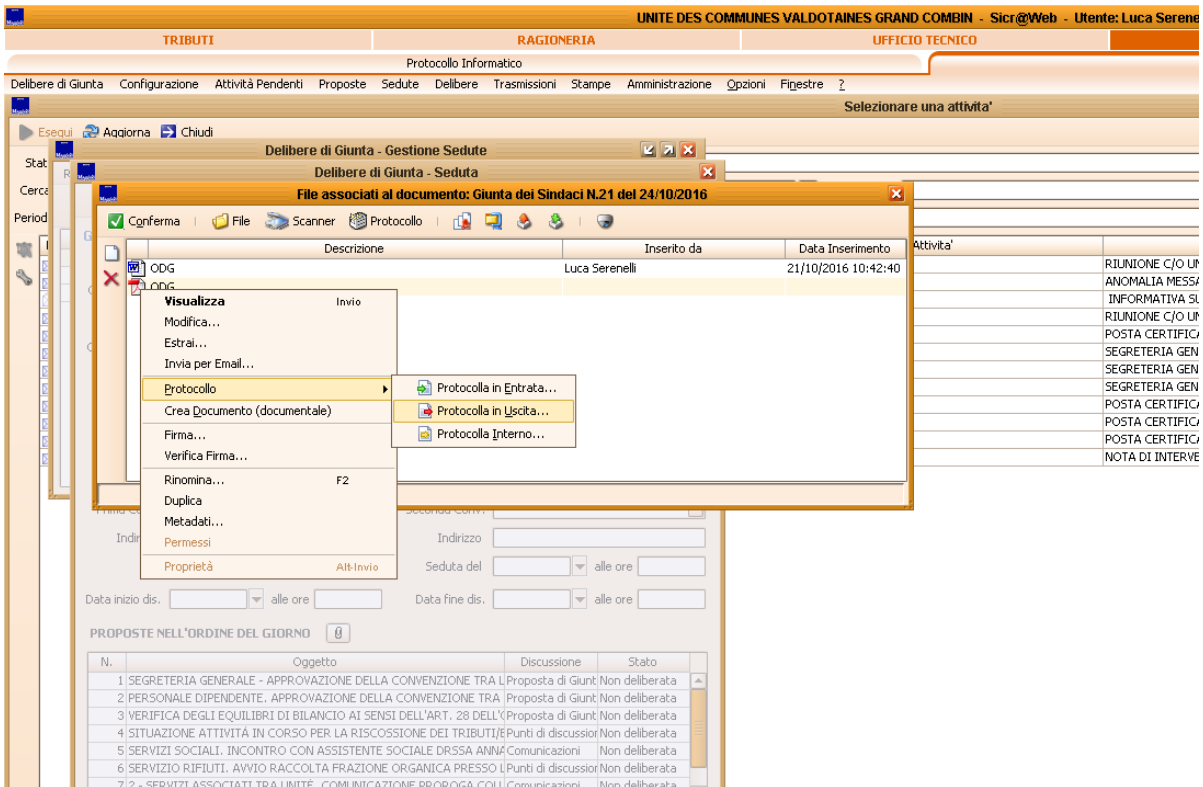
UNITE DES COMMUNES VALDOTAINES GRAND COMBIN - Sicr@Web - Utente: Luca Serene

TRIBUTI | RAGIONERIA | UFFICIO TECNICO

Protocollo Informatico

Delibere di Giunta Configurazione Attività Pendenti Proposte Sedute Delibere Trasmissioni Stampe Amministrazione Opzioni Finestre ?

Selezionare una attivita'

Esegui Aggiorna Chiudi

Delibere di Giunta - Gestione Sedute

Delibere di Giunta - Seduta

File associati al documento: Giunta dei Sindaci N.21 del 24/10/2016

Conferma File Scanner Protocollo

| Descrizione | Inserito da | Data Inserimento |
|---|---|---|
| ODG | Luca Serenelli | 21/10/2016 10:42:40 |
| ODG | | |

Visualizza Invio
Modifica...
Estrai...
Invia per Email...
Protocollo
Crea Documento (documentale)
Firma...
Verifica Firma...
Rinomina... F2
Duplica
Metadati...
Permessi
Proprietà Alt-Invio

Protocolla in Entrata...
Protocolla in Uscita...
Protocolla Interno...

Stat
Cerca
Period

Attivita'
RIUNIONE C/O UN
ANOMALIA MESSA
INFORMATIVA SU
RIUNIONE C/O UN
POSTA CERTIFICA
SEGRETERIA GEN
SEGRETERIA GEN
SEGRETERIA GEN
POSTA CERTIFICA
POSTA CERTIFICA
POSTA CERTIFICA
NOTA DI INTERVE

Indir Indirizzo
Seduta del alle ore
Data inizio dis. alle ore Data fine dis. alle ore

PROPOSTE NELL'ORDINE DEL GIORNO

| N. | Oggetto | Discussione | Stato |
|---|---|---|---|
| 1 | SEGRETERIA GENERALE - APPROVAZIONE DELLA CONVENZIONE TRA L | Proposta di Giunt | Non deliberata |
| 2 | PERSONALE DIPENDENTE. APPROVAZIONE DELLA CONVENZIONE TRA | Proposta di Giunt | Non deliberata |
| 3 | VERIFICA DEGLI EQUILIBRI DI BILANCIO AI SENSI DELL'ART. 28 DELL'( | Proposta di Giunt | Non deliberata |
| 4 | SITUAZIONE ATTIVITÀ IN CORSO PER LA RISCOSSIONE DEI TRIBUTI/E | Punti di discussior | Non deliberata |
| 5 | SERVIZI SOCIALI. INCONTRO CON ASSISTENTE SOCIALE DRSSA ANNA | Comunicazioni | Non deliberata |
| 6 | SERVIZIO RIFIUTI. AVVIO RACCOLTA FRAZIONE ORGANICA PRESSO L | Punti di discussior | Non deliberata |
| 7 | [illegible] | Comunicazioni | Non deliberata |